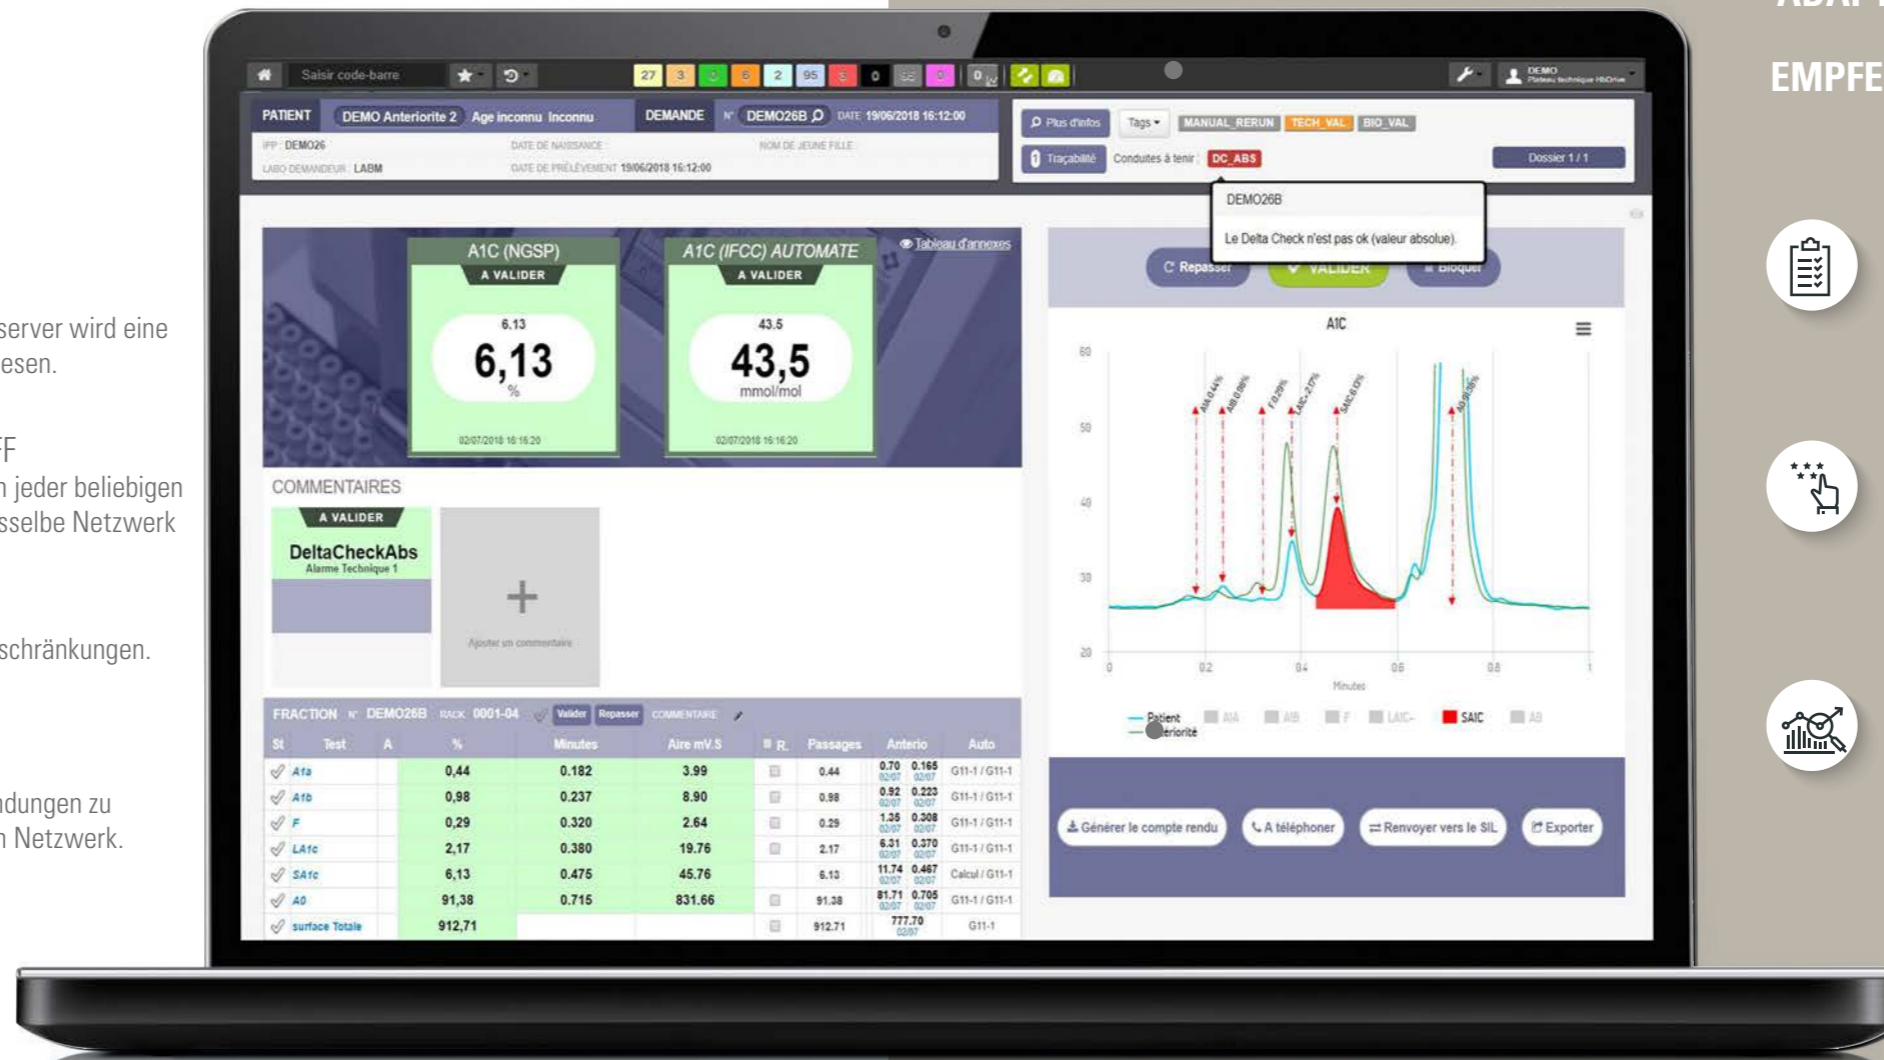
ADAPT

EMPFE

server wird eine
esen.

FF
n jeder beliebigen
sselbe Netzwerk

schränkungen.

ndungen zu
n Netzwerk.

Saisir code-barre

27 3 0 6 2 95 5 0 0

DEMO Plateau technique HbOnline

PATIENT DEMO Anteriorite 2 Age inconnu Inconnu
IPP : DEMO26
LABO DEMANDEUR : LABM

DEMANDE N° DEMO26B DATE 19/06/2018 16:12:00
DATE DE NAISSANCE
DATE DE PRÉLÈVEMENT 19/06/2018 16:12:00
NOM DE JEUNE FILLE

Plus d'infos Tags MANUAL_RERUN TECH_VAL BIO_VAL
Traçabilité Conduites à tenir DC_ABS
Dossier 1 / 1

DEMO26B
Le Delta Check n'est pas ok (valeur absolue).

A1C (NGSP)
A VALIDER
6.13
6,13
%
02/07/2018 16:16:20

A1C (IFCC) AUTOMATE
A VALIDER
43.5
43,5
mmol/mol
02/07/2018 16:16:20

Tableau d'annexes

Repasser VALIDER Bloquer

A1C

60
50
40
30
20
0 0.2 0.4 0.6 0.8 1
Minutes

Patient
Antériorité
A1A A1B F LA1C SA1C A0

COMMENTAIRES
A VALIDER
DeltaCheckAbs
Alarme Technique 1

+
Ajouter un commentaire

FRACTION N° DEMO26B RACK 0001-04 Valider Repasser COMMENTAIRE

| St | Test | A | % | Minutes | Aire mV.S | R. | Passages | Anterio | | Auto |
|---|---|---|---|---|---|---|---|---|---|---|
| | A1a | | 0,44 | 0.182 | 3.99 | | 0.44 | 0.70 02/07 | 0.165 02/07 | G11-1 / G11-1 |
| | A1b | | 0,98 | 0.237 | 8.90 | | 0.98 | 0.92 02/07 | 0.223 02/07 | G11-1 / G11-1 |
| | F | | 0,29 | 0.320 | 2.64 | | 0.29 | 1.35 02/07 | 0.308 02/07 | G11-1 / G11-1 |
| | LA1c | | 2,17 | 0.380 | 19.76 | | 2.17 | 6.31 02/07 | 0.370 02/07 | G11-1 / G11-1 |
| | SA1c | | 6,13 | 0.475 | 45.76 | | 6.13 | 11.74 02/07 | 0.467 02/07 | Calcul / G11-1 |
| | A0 | | 91,38 | 0.715 | 831.66 | | 91.38 | 81.71 02/07 | 0.705 02/07 | G11-1 / G11-1 |
| | surface Totale | | 912,71 | | | | 912.71 | 777.70 02/07 | | G11-1 |

Générer le compte rendu A téléphoner Renvoyer vers le SIL Exporter